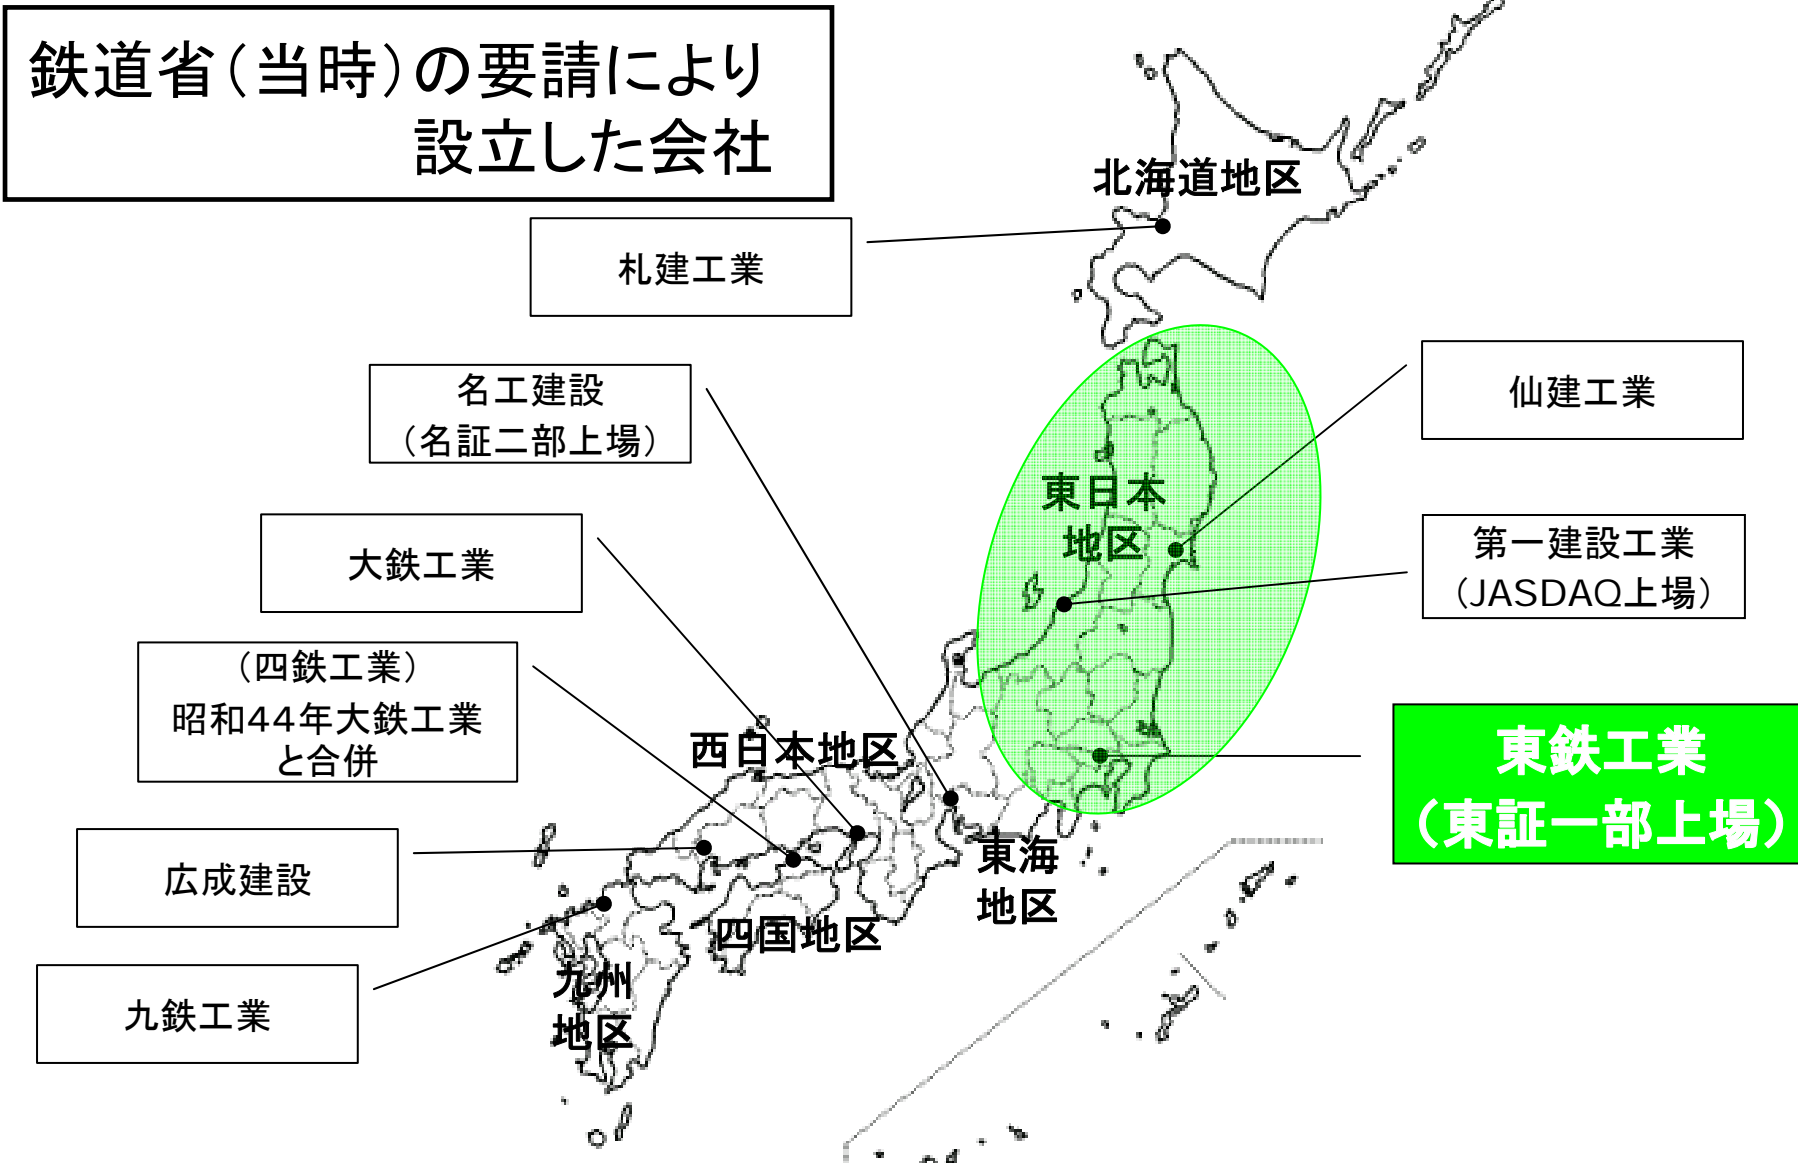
鉄道省(当時)の要請により
設立した会社

北海道地区

札建工業

名工建設
(名証二部上場)

仙建工業

東日本
地区

大鉄工業

第一建設工業
(JASDAQ上場)

(四鉄工業)
昭和44年大鉄工業と合併

東鉄工業
(東証一部上場)

西日本地区

東海
地区

広成建設

四国地区

九鉄工業

九州
地区